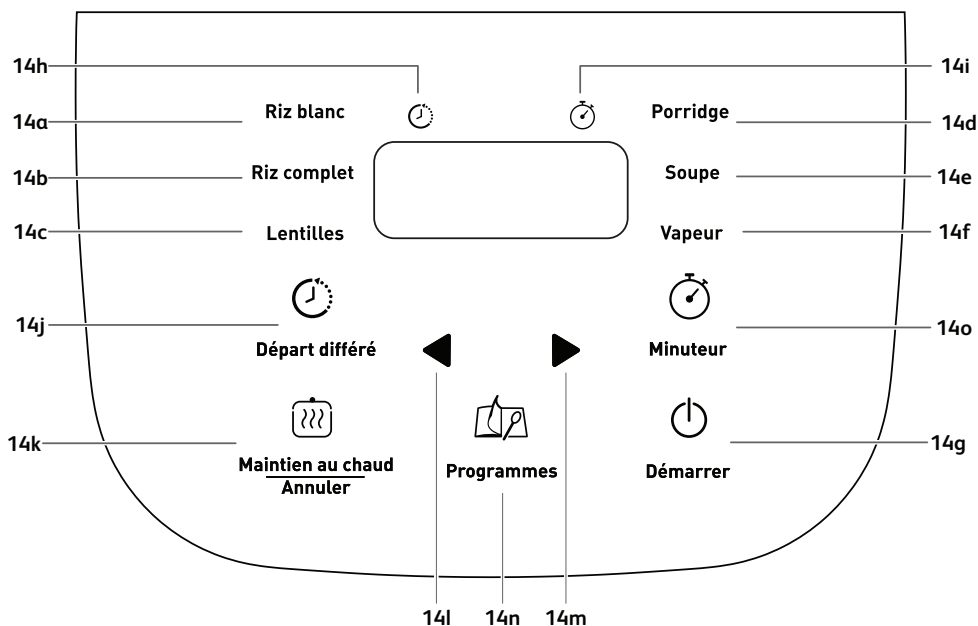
14h

14i

14a

Riz blanc

Porridge

14d

14b

Riz complet

Soupe

14e

14c

Lentilles

Vapeur

14f

14j

Départ différé

Minuteur

14o

14k

Maintien au chaud
Annuler

Programmes

Démarrer

14g

14l

14n

14m